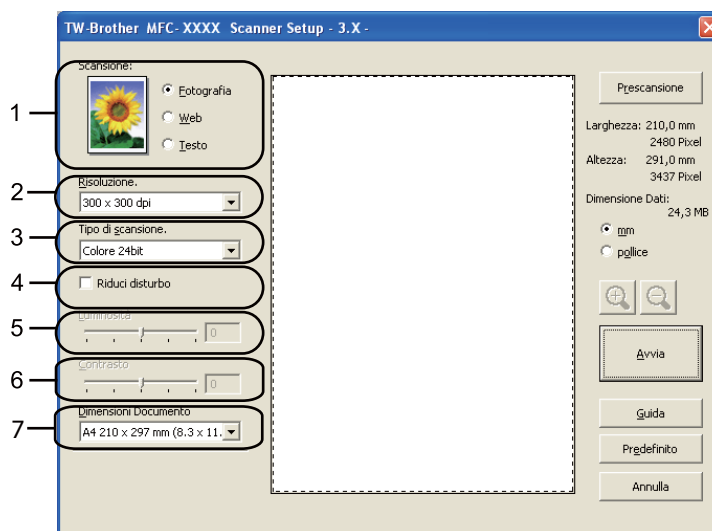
TW-Brother MFC- XXXX Scanner Setup - 3.X -

1
2
3
4
5
6
7

Scansione:
Fotografia
Web
Testo

Risoluzione.
300 x 300 dpi

Tipo di scansione.
Colore 24bit

Riduci disturbo

Luminosità
0

Contrasto
0

Dimensioni Documento
A4 210 x 297 mm (8.3 x 11.

Prescansione

Larghezza: 210,0 mm
2480 Pixel
Altezza: 291,0 mm
3437 Pixel
Dimensione Dati:
24,3 MB

mm
pollice

Avvia

Guida
Predefinito
Annulla